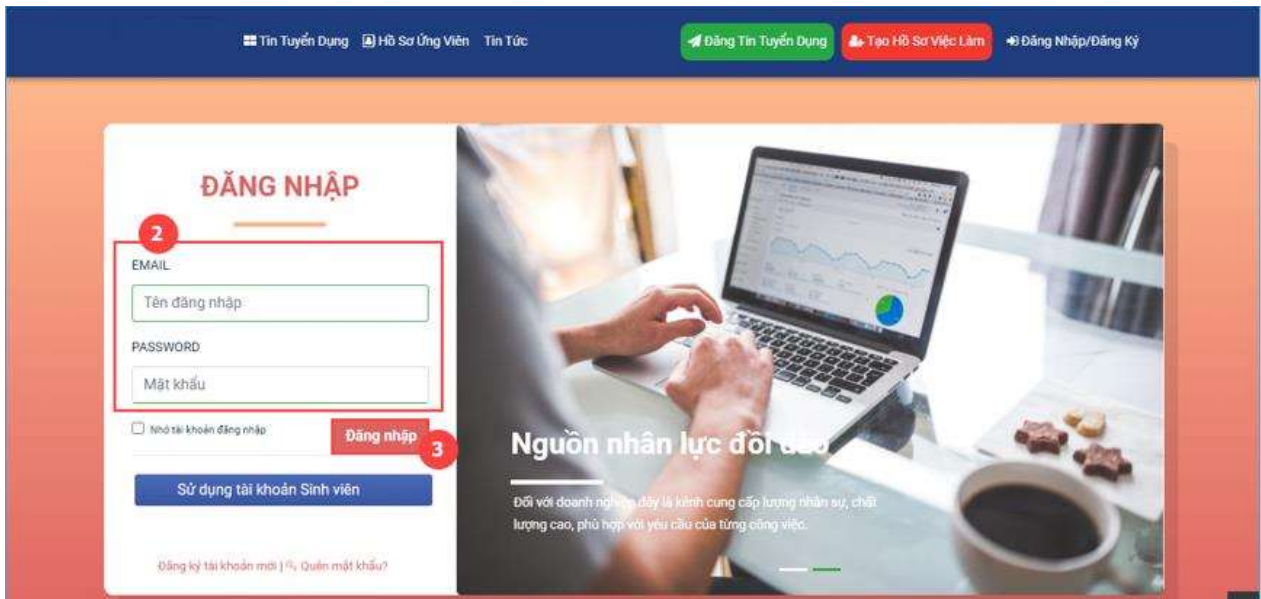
Tin Tuyển Dụng  Hồ Sơ Ứng Viên  Tin Tức  Đăng Tin Tuyển Dụng  Tạo Hồ Sơ Việc Làm  Đăng Nhập/Đăng Ký

ĐĂNG NHẬP

2

EMAIL

Tên đăng nhập

PASSWORD

Mật khẩu

Nhớ tài khoản đăng nhập

Đăng nhập

3

Sử dụng tài khoản Sinh viên

Đăng ký tài khoản mới | Quên mật khẩu?

Nguồn nhân lực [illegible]

Đối với doanh nghiệp đây là kênh cung cấp lượng nhân sự, chất lượng cao, phù hợp với yêu cầu của từng công việc.